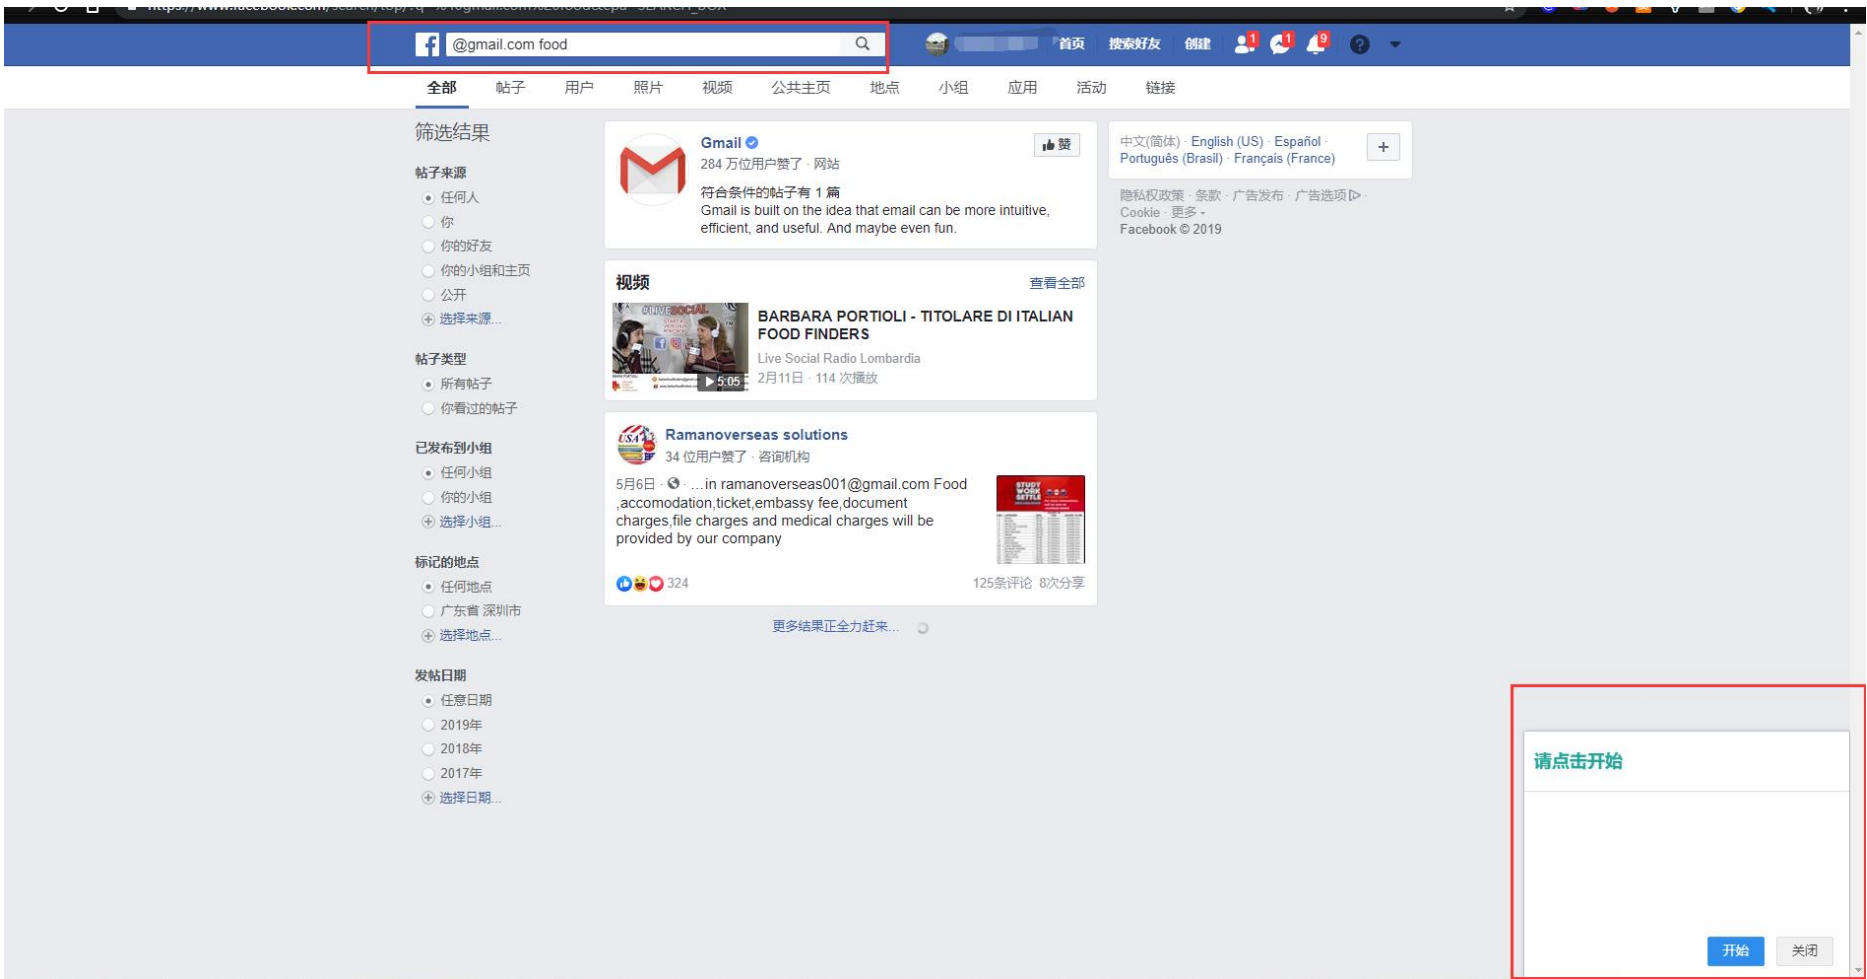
@gmail.com food

首页 搜索好友 创建 1 1 9

全部 帖子 用户 照片 视频 公共主页 地点 小组 应用 活动 链接

筛选结果

帖子来源
任何人
你
你的好友
你的小组和主页
公开
选择来源...

帖子类型
所有帖子
你看过的帖子

已发布到小组
任何小组
你的小组
选择小组...

标记的地点
任何地点
广东省 深圳市
选择地点...

发帖日期
任意日期
2019年
2018年
2017年
选择日期...

Gmail
284 万位用户赞了 · 网站
赞
符合条件的帖子有 1 篇
Gmail is built on the idea that email can be more intuitive, efficient, and useful. And maybe even fun.

视频
查看全部
BARBARA PORTIOLI - TITOLARE DI ITALIAN FOOD FINDERS
Live Social Radio Lombardia
2月11日 · 114 次播放
5:05

Ramanoverseas solutions
34 位用户赞了 · 咨询机构
5月6日 · ...in ramanoverseas001@gmail.com Food ,accomodation,ticket,embassy fee,document charges,file charges and medical charges will be provided by our company
324
125条评论 8次分享

更多结果正全力赶来...

中文(简体) · English (US) · Español · Português (Brasil) · Français (France)
+
隐私权政策 · 条款 · 广告发布 · 广告选项 · Cookie · 更多 ·
Facebook © 2019

请点击开始
开始
关闭